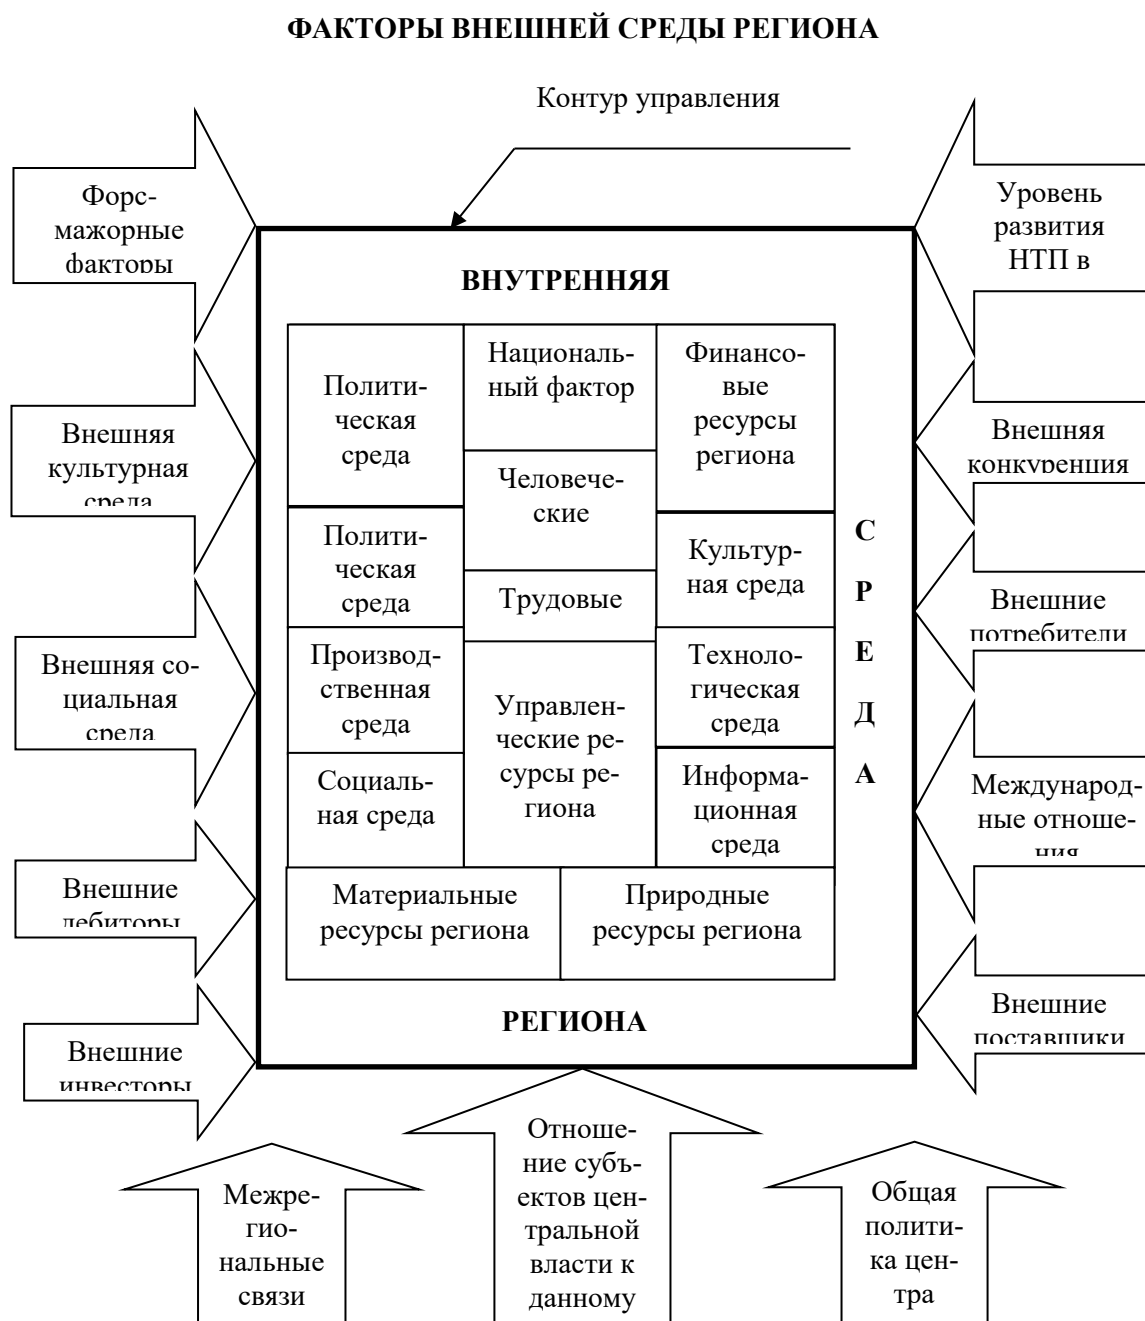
ФАКТОРЫ ВНЕШНЕЙ СРЕДЫ РЕГИОНА

Контур управления

Форс-мажорные факторы

Внешняя культурная среда

Внешняя социальная среда

Внешние дебиторы

Внешние инвесторы

Уровень развития НТП в

Внешняя конкуренция

Внешние потребители

Международные отношения

Внешние поставщики

ВНУТРЕННЯЯ

| Политическая среда | Национальный фактор | Финансовые ресурсы региона |
|---|---|---|
| | Человеческие | |
| Политическая среда | | Культурная среда |
| | Трудовые | |
| Производственная среда | Управленческие ресурсы региона | Технологическая среда |
| Социальная среда | | Информационная среда |

| Материальные ресурсы региона | Природные ресурсы региона |
|---|---|

С Р Е Д А

РЕГИОНА

Межрегиональные связи

Отношение субъектов центральной власти к данному

Общая политика центра